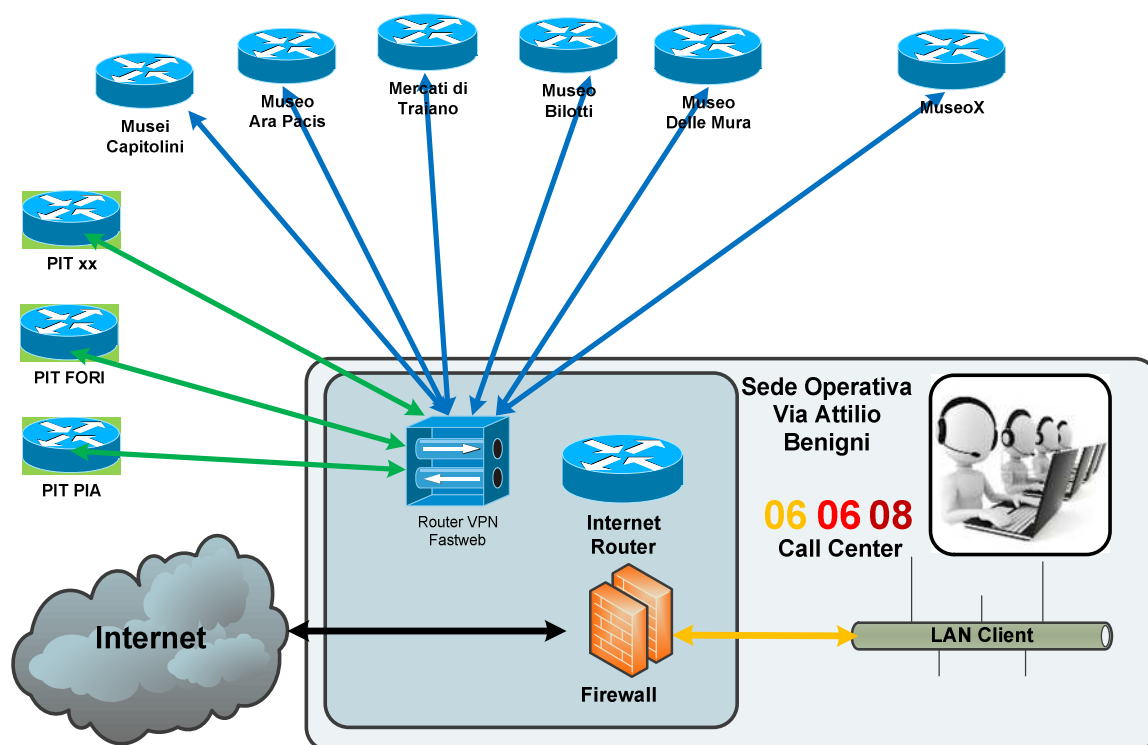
Musei Capitolini

Museo Ara Pacis

Mercati di Traiano

Museo Bilotti

Museo Delle Mura

MuseoX

PIT xx

PIT FORI

PIT PIA

Sede Operativa Via Attilio Benigni

Router VPN Fastweb

Internet Router

06 06 08
Call Center

Internet

LAN Client

Firewall